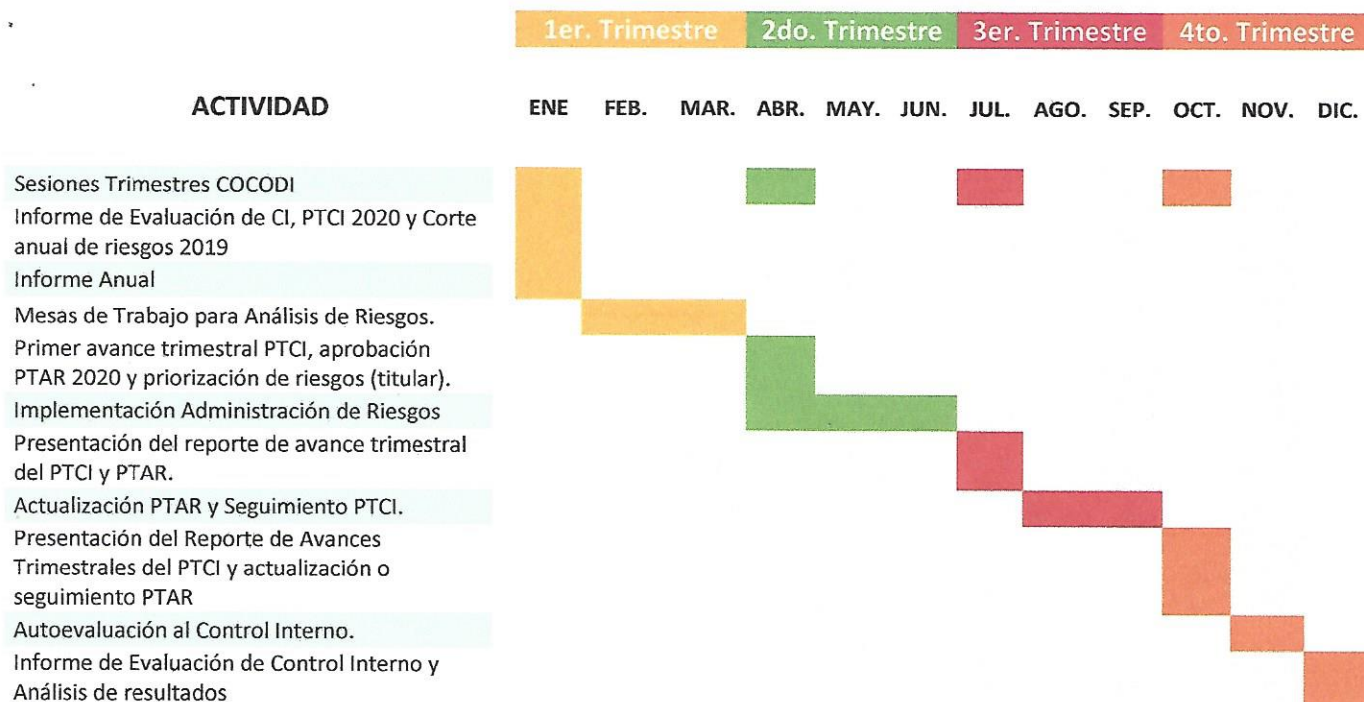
| | 1er. Trimestre | | | 2do. Trimestre | | | 3er. Trimestre | | | 4to. Trimestre | | |
|---|---|---|---|---|---|---|---|---|---|---|---|---|
| ACTIVIDAD | ENE | FEB. | MAR. | ABR. | MAY. | JUN. | JUL. | AGO. | SEP. | OCT. | NOV. | DIC. |
| Sesiones Trimestres COCODI | | | | | | | | | | | | |
| Informe de Evaluación de CI, PTCI 2020 y Corte anual de riesgos 2019 | | | | | | | | | | | | |
| Informe Anual | | | | | | | | | | | | |
| Mesas de Trabajo para Análisis de Riesgos. | | | | | | | | | | | | |
| Primer avance trimestral PTCI, aprobación PTAR 2020 y priorización de riesgos (titular). | | | | | | | | | | | | |
| Implementación Administración de Riesgos | | | | | | | | | | | | |
| Presentación del reporte de avance trimestral del PTCI y PTAR. | | | | | | | | | | | | |
| Actualización PTAR y Seguimiento PTCI. | | | | | | | | | | | | |
| Presentación del Reporte de Avances Trimestrales del PTCI y actualización o seguimiento PTAR | | | | | | | | | | | | |
| Autoevaluación al Control Interno. | | | | | | | | | | | | |
| Informe de Evaluación de Control Interno y Análisis de resultados | | | | | | | | | | | | |